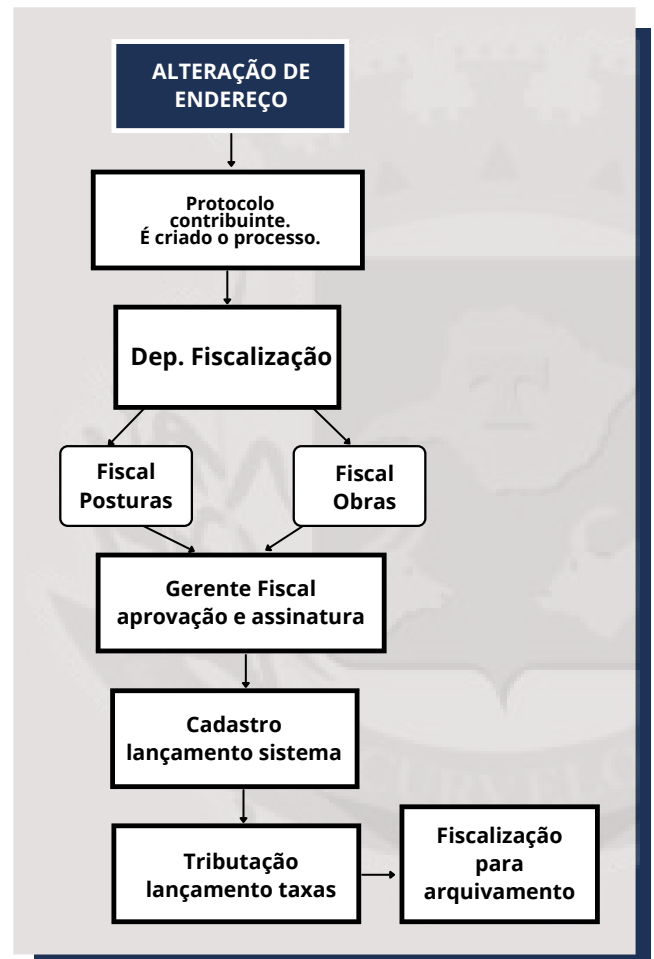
ALTERAÇÃO DE ENDEREÇO

Protocolo contribuinte. É criado o processo.

Dep. Fiscalização

Fiscal Posturas

Fiscal Obras

Gerente Fiscal aprovação e assinatura

Cadastro lançamento sistema

Tributação lançamento taxas

Fiscalização para arquivamento